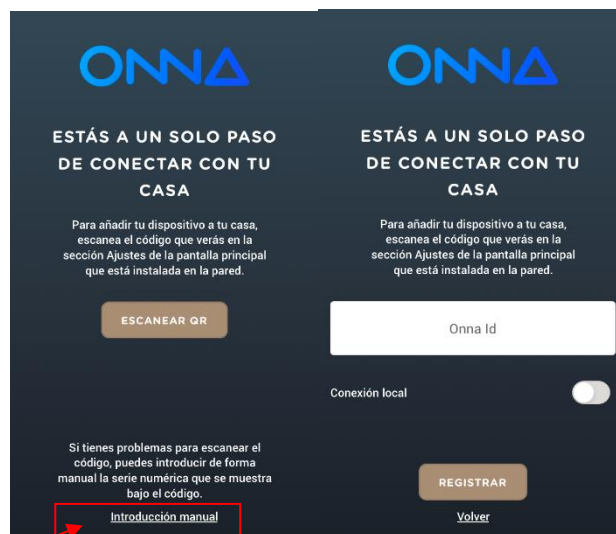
ONNA

ESTÁS A UN SOLO PASO DE CONECTAR CON TU CASA

Para añadir tu dispositivo a tu casa, escanea el código que verás en la sección Ajustes de la pantalla principal que está instalada en la pared.

ESCANEAR QR

Si tienes problemas para escanear el código, puedes introducir de forma manual la serie numérica que se muestra bajo el código.

Introducción manual

ONNA

ESTÁS A UN SOLO PASO DE CONECTAR CON TU CASA

Para añadir tu dispositivo a tu casa, escanea el código que verás en la sección Ajustes de la pantalla principal que está instalada en la pared.

Onna Id

Conexión local

REGISTRAR

Volver